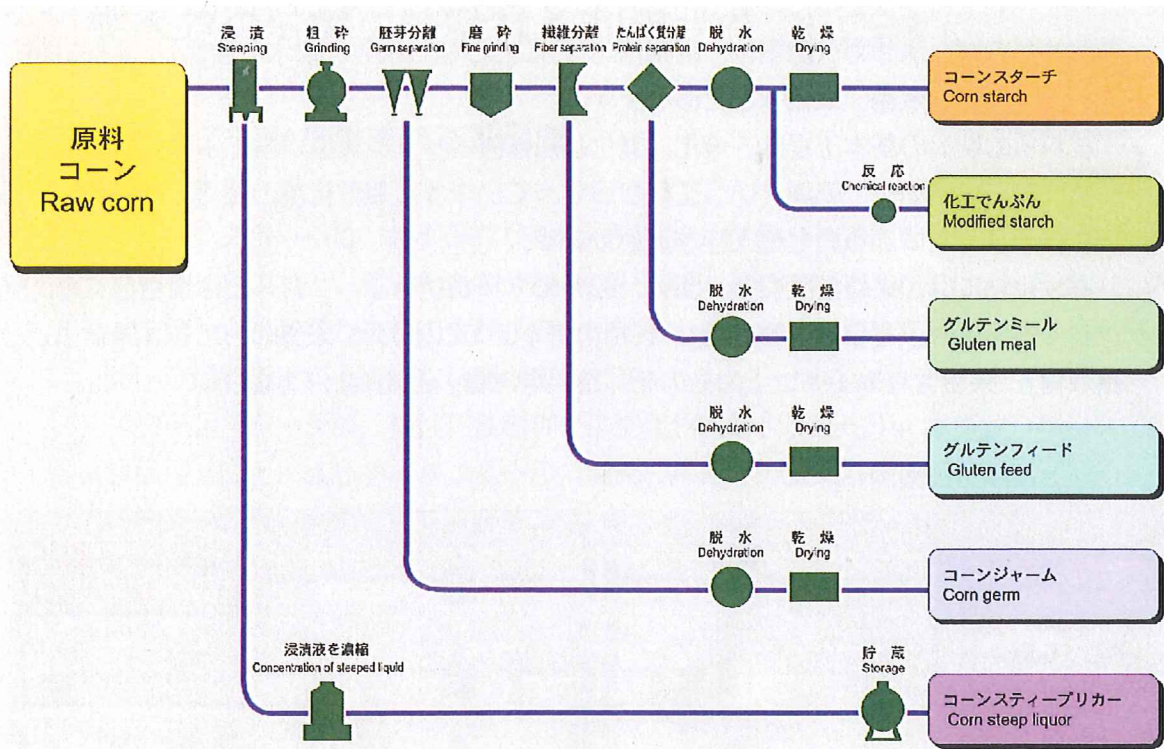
原料
コーン
Raw corn

浸漬
Steeping

粗砕
Grinding

胚芽分離
Germ separation

磨砕
Fine grinding

繊維分離
Fiber separation

たんぱく質分離
Protein separation

脱水
Dehydration

乾燥
Drying

コーンスターチ
Corn starch

反応
Chemical reaction

化工でんぷん
Modified starch

脱水
Dehydration

乾燥
Drying

グルテンミール
Gluten meal

脱水
Dehydration

乾燥
Drying

グルテンフィード
Gluten feed

脱水
Dehydration

乾燥
Drying

コーンジャーム
Corn germ

浸漬液を濃縮
Concentration of steeped liquid

貯蔵
Storage

コーンスティープリカー
Corn steep liquor